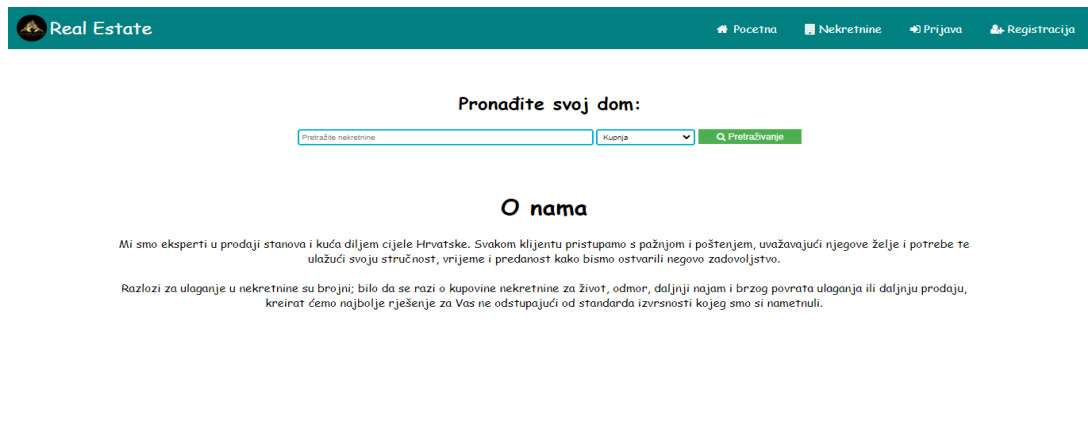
Real Estate

Pocetna Nekretnine Prijava Registracija

Pronađite svoj dom:

Pretražite nekretnine | Kupnja | Pretraživanje

O nama

Mi smo eksperti u prodaji stanova i kuća diljem cijele Hrvatske. Svakom klijentu pristupamo s pažnjom i poštenjem, uvažavajući njegove želje i potrebe te ulažući svoju stručnost, vrijeme i predanost kako bismo ostvarili negovo zadovoljstvo.

Razlozi za ulaganje u nekretnine su brojni; bilo da se razi o kupovine nekretnine za život, odmor, daljnji najam i brzog povrata ulaganja ili daljnju prodaju, kreirat ćemo najbolje rješenje za Vas ne odstupajući od standarda izvrsnosti kojeg smo si nametnuli.